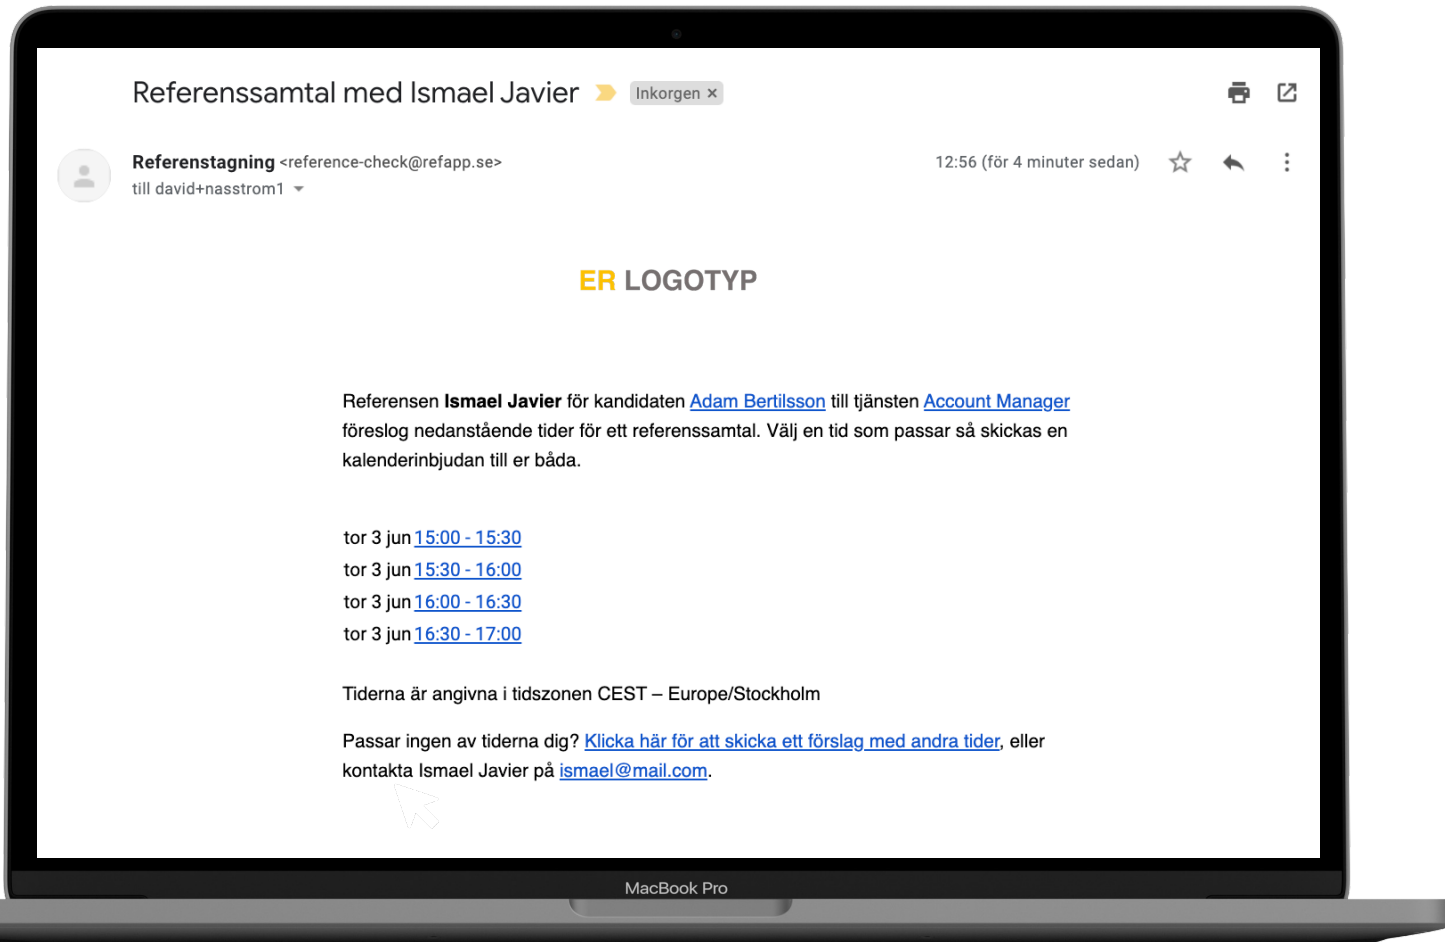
Referenssamtal med Ismael Javier Inkorgen ×

Referenstagning <reference-check@refapp.se>
till david+nasstrom1

12:56 (för 4 minuter sedan)

ER LOGOTYP

Referensen **Ismael Javier** för kandidaten Adam Bertilsson till tjänsten Account Manager föreslog nedanstående tider för ett referenssamtal. Välj en tid som passar så skickas en kalenderinbjudan till er båda.

tor 3 jun 15:00 - 15:30
tor 3 jun 15:30 - 16:00
tor 3 jun 16:00 - 16:30
tor 3 jun 16:30 - 17:00

Tiderna är angivna i tidszonen CEST – Europe/Stockholm

Passar ingen av tiderna dig? Klicka här för att skicka ett förslag med andra tider, eller kontakta Ismael Javier på ismael@mail.com.

MacBook Pro